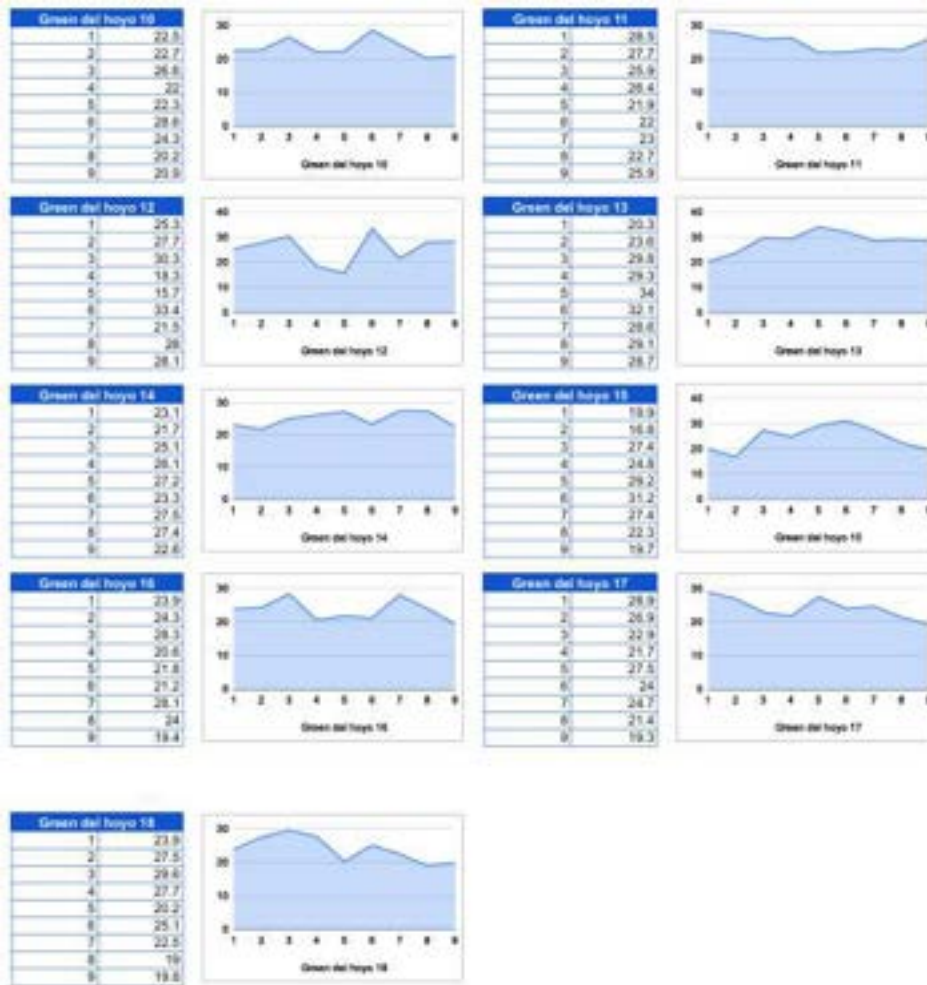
| Green del hoyo 10 | |
|---|---|
| 1 | 22.5 |
| 2 | 22.7 |
| 3 | 26.6 |
| 4 | 22 |
| 5 | 22.3 |
| 6 | 28.6 |
| 7 | 24.3 |
| 8 | 20.2 |
| 9 | 20.9 |

30
20
10
0
1 2 3 4 5 6 7 8 9
Green del hoyo 10

| Green del hoyo 11 | |
|---|---|
| 1 | 28.5 |
| 2 | 27.7 |
| 3 | 25.9 |
| 4 | 26.4 |
| 5 | 21.9 |
| 6 | 22 |
| 7 | 23 |
| 8 | 22.7 |
| 9 | 25.9 |

30
20
10
0
1 2 3 4 5 6 7 8
Green del hoyo 11

| Green del hoyo 12 | |
|---|---|
| 1 | 25.3 |
| 2 | 27.7 |
| 3 | 30.3 |
| 4 | 18.3 |
| 5 | 15.7 |
| 6 | 33.4 |
| 7 | 21.5 |
| 8 | 28 |
| 9 | 28.1 |

40
30
20
10
0
1 2 3 4 5 6 7 8 9
Green del hoyo 12

| Green del hoyo 13 | |
|---|---|
| 1 | 20.3 |
| 2 | 23.6 |
| 3 | 29.8 |
| 4 | 29.3 |
| 5 | 34 |
| 6 | 32.1 |
| 7 | 28.6 |
| 8 | 29.1 |
| 9 | 28.7 |

40
30
20
10
0
1 2 3 4 5 6 7 8
Green del hoyo 13

| Green del hoyo 14 | |
|---|---|
| 1 | 23.1 |
| 2 | 21.7 |
| 3 | 25.1 |
| 4 | 26.1 |
| 5 | 27.2 |
| 6 | 23.3 |
| 7 | 27.5 |
| 8 | 27.4 |
| 9 | 22.6 |

30
20
10
0
1 2 3 4 5 6 7 8 9
Green del hoyo 14

| Green del hoyo 15 | |
|---|---|
| 1 | 19.9 |
| 2 | 16.8 |
| 3 | 27.4 |
| 4 | 24.8 |
| 5 | 29.2 |
| 6 | 31.2 |
| 7 | 27.4 |
| 8 | 22.3 |
| 9 | 19.7 |

40
30
20
10
0
1 2 3 4 5 6 7 8
Green del hoyo 15

| Green del hoyo 16 | |
|---|---|
| 1 | 23.9 |
| 2 | 24.3 |
| 3 | 28.3 |
| 4 | 20.6 |
| 5 | 21.8 |
| 6 | 21.2 |
| 7 | 28.1 |
| 8 | 24 |
| 9 | 19.4 |

30
20
10
0
1 2 3 4 5 6 7 8 9
Green del hoyo 16

| Green del hoyo 17 | |
|---|---|
| 1 | 28.9 |
| 2 | 26.9 |
| 3 | 22.9 |
| 4 | 21.7 |
| 5 | 27.5 |
| 6 | 24 |
| 7 | 24.7 |
| 8 | 21.4 |
| 9 | 19.3 |

30
20
10
0
1 2 3 4 5 6 7 8
Green del hoyo 17

| Green del hoyo 18 | |
|---|---|
| 1 | 23.9 |
| 2 | 27.5 |
| 3 | 29.6 |
| 4 | 27.7 |
| 5 | 20.2 |
| 6 | 25.1 |
| 7 | 22.5 |
| 8 | 19 |
| 9 | 19.6 |

30
20
10
0
1 2 3 4 5 6 7 8 9
Green del hoyo 18